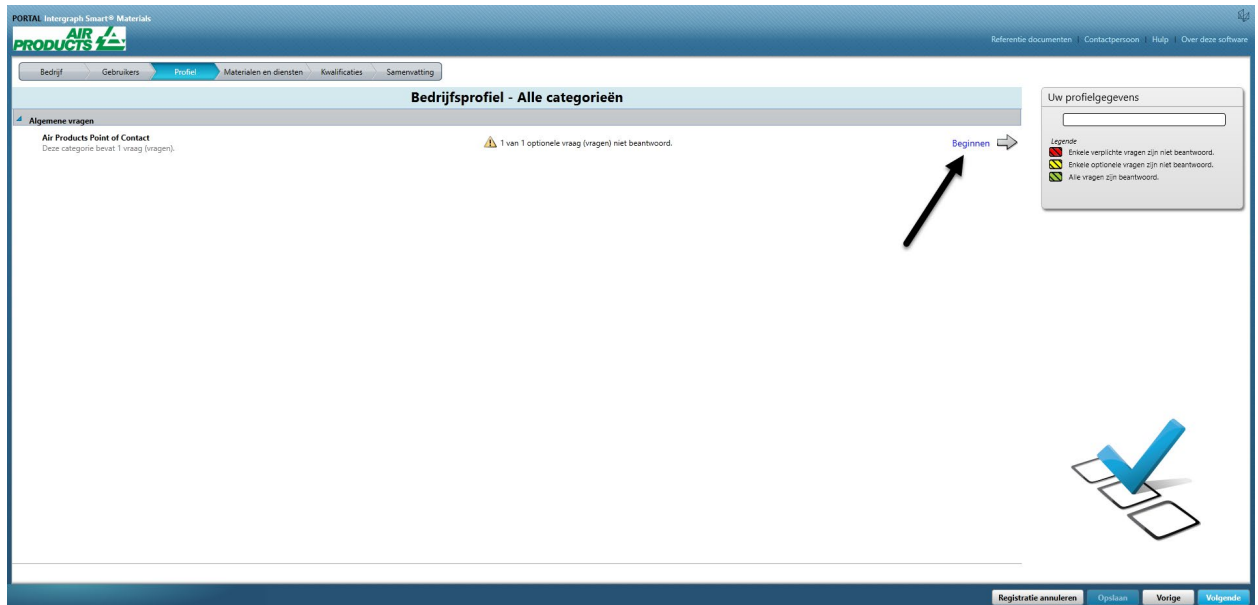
PORTAL Intergraph Smart® Materials

AIR PRODUCTS

Referentie documenten Contactpersoon Hulp Over deze software

Bedrijf Gebruikers Profiel Materialen en diensten Kwalificaties Samenvatting

Bedrijfsprofiel - Alle categorieën

Algemene vragen

Air Products Point of Contact
Deze categorie bevat 1 vraag (vragen).

1 van 1 optionele vraag (vragen) niet beantwoord.

Beginnen

Uw profielgegevens

Legende
Enkele verplichte vragen zijn niet beantwoord.
Enkele optionele vragen zijn niet beantwoord.
Alle vragen zijn beantwoord.

Registratie annuleren Opslaan Vorige Volgende